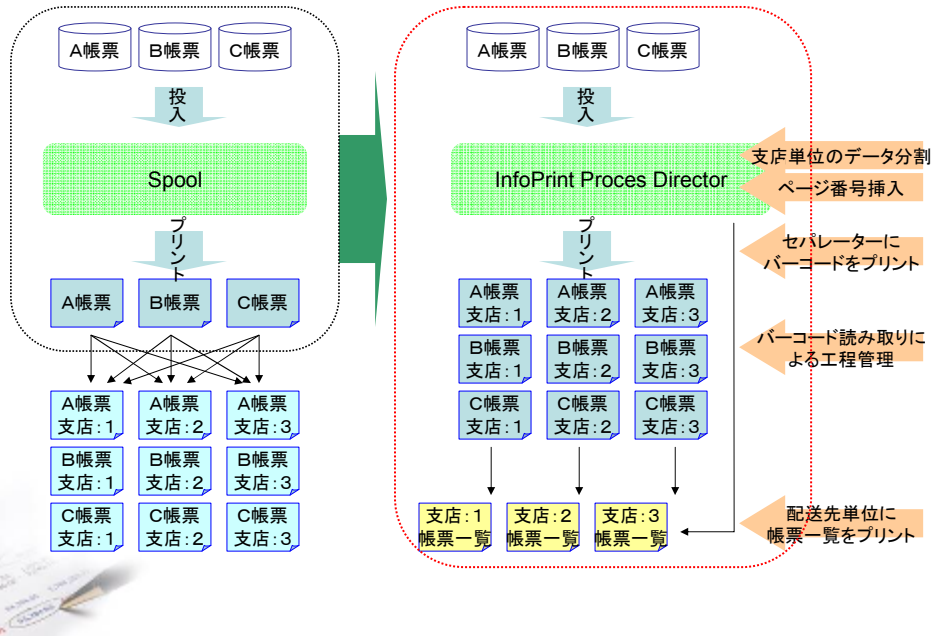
A帳票 B帳票 C帳票

投入

Spool

プリント

A帳票 B帳票 C帳票

A帳票 支店:1
A帳票 支店:2
A帳票 支店:3
B帳票 支店:1
B帳票 支店:2
B帳票 支店:3
C帳票 支店:1
C帳票 支店:2
C帳票 支店:3

A帳票 B帳票 C帳票

投入

InfoPrint Proces Director

支店単位のデータ分割

ページ番号挿入

プリント

セパレーターにバーコードをプリント

A帳票 支店:1
A帳票 支店:2
A帳票 支店:3
B帳票 支店:1
B帳票 支店:2
B帳票 支店:3
C帳票 支店:1
C帳票 支店:2
C帳票 支店:3

バーコード読み取りによる工程管理

支店:1 帳票一覧
支店:2 帳票一覧
支店:3 帳票一覧

配送先単位に帳票一覧をプリント